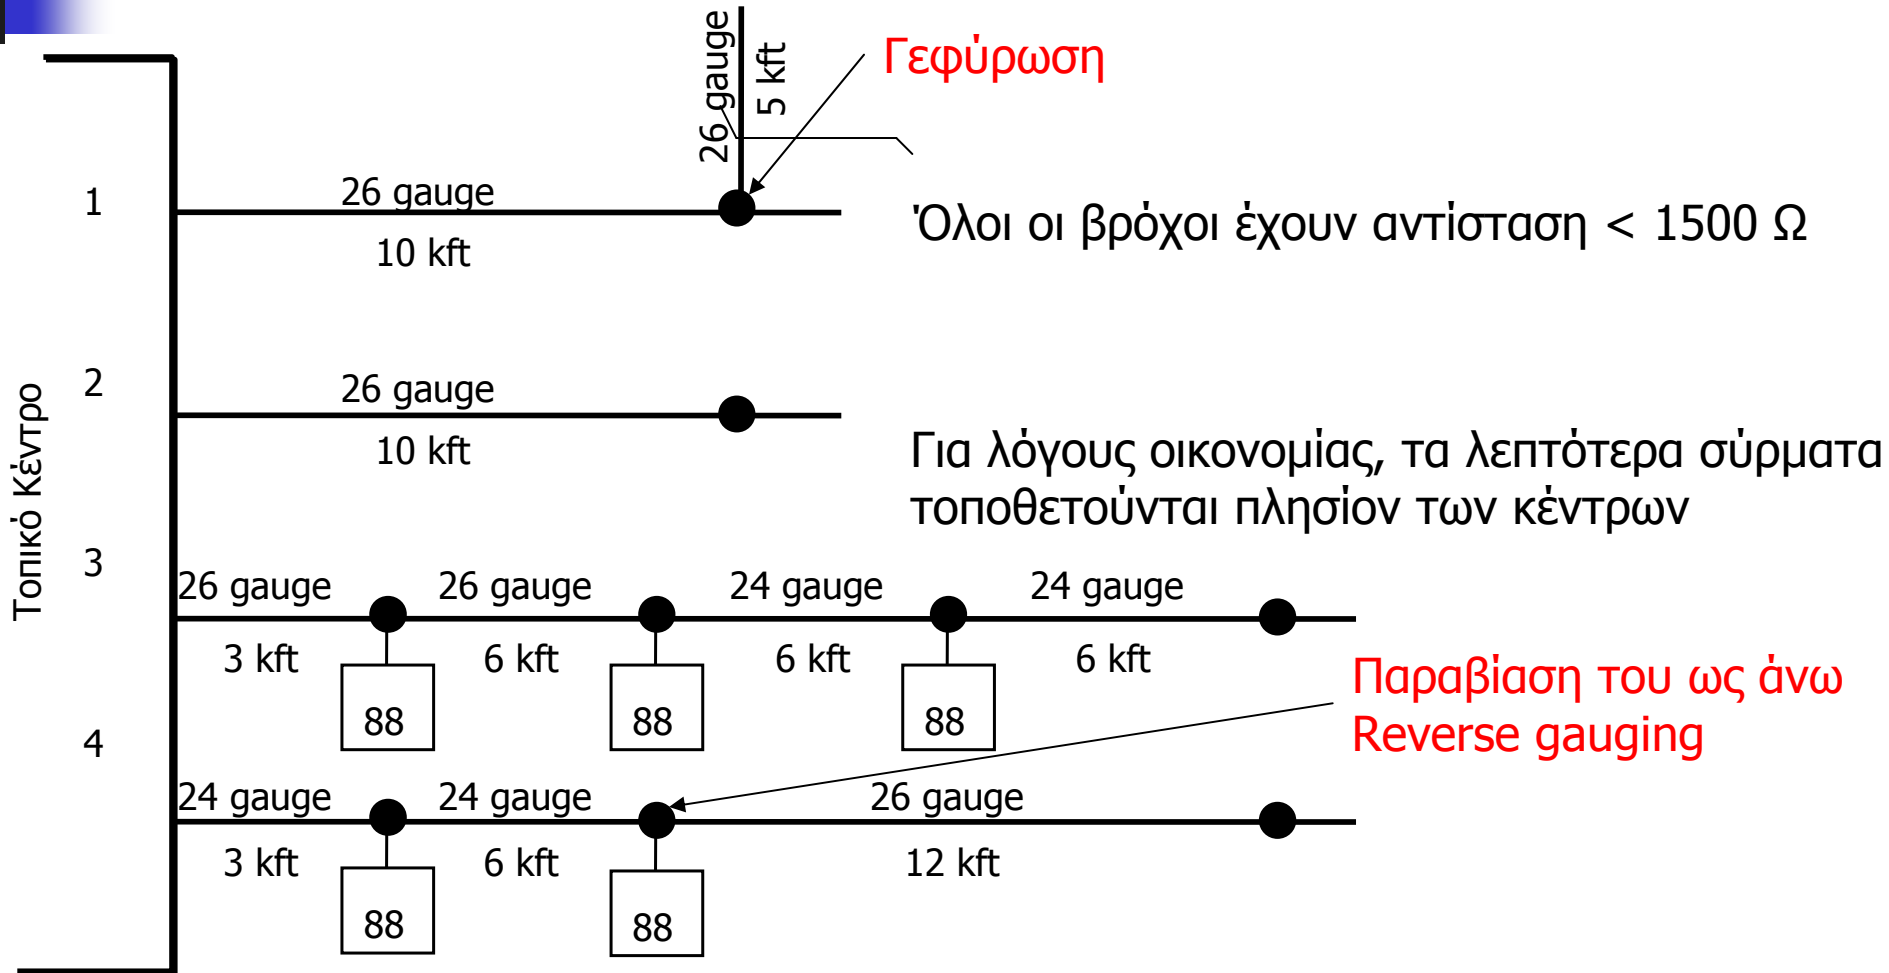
Τοπικό Κέντρο

1

26 gauge

10 kft

26 gauge

5 kft

Γεφύρωση

Όλοι οι βρόχοι έχουν αντίσταση < 1500 Ω

2

26 gauge

10 kft

Για λόγους οικονομίας, τα λεπτότερα σύρματα τοποθετούνται πλησίον των κέντρων

3

26 gauge

3 kft

26 gauge

6 kft

24 gauge

6 kft

24 gauge

6 kft

88

88

88

Παραβίαση του ως άνω
Reverse gauging

4

24 gauge

3 kft

24 gauge

6 kft

26 gauge

12 kft

88

88